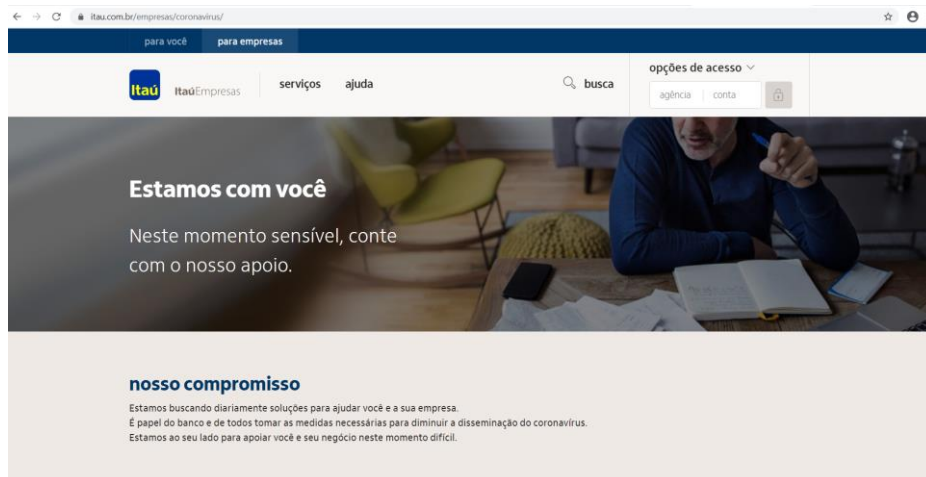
itau.com.br/empresas/coronavirus/

para você para empresas

Itaú ItaúEmpresas serviços ajuda busca opções de acesso agência conta

Estamos com você

Neste momento sensível, conte com o nosso apoio.

nosso compromisso

Estamos buscando diariamente soluções para ajudar você e a sua empresa.
É papel do banco e de todos tomar as medidas necessárias para diminuir a disseminação do coronavírus.
Estamos ao seu lado para apoiar você e seu negócio neste momento difícil.